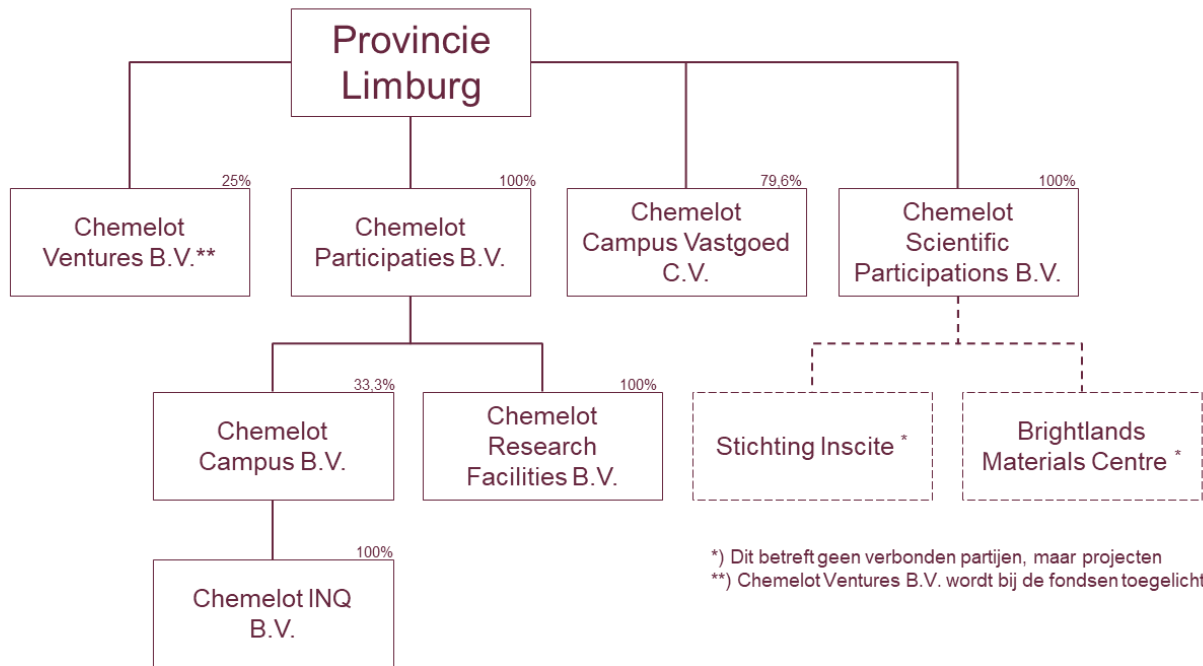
Provincie Limburg

25%
Chemelot Ventures B.V.**

100%
Chemelot Participaties B.V.

79,6%
Chemelot Campus Vastgoed C.V.

100%
Chemelot Scientific Participations B.V.

33,3%
Chemelot Campus B.V.

100%
Chemelot Research Facilities B.V.

Stichting Inscite *

Brightlands Materials Centre *

100%
Chemelot INQ B.V.

*) Dit betreft geen verbonden partijen, maar projecten
**) Chemelot Ventures B.V. wordt bij de fondsen toegelicht